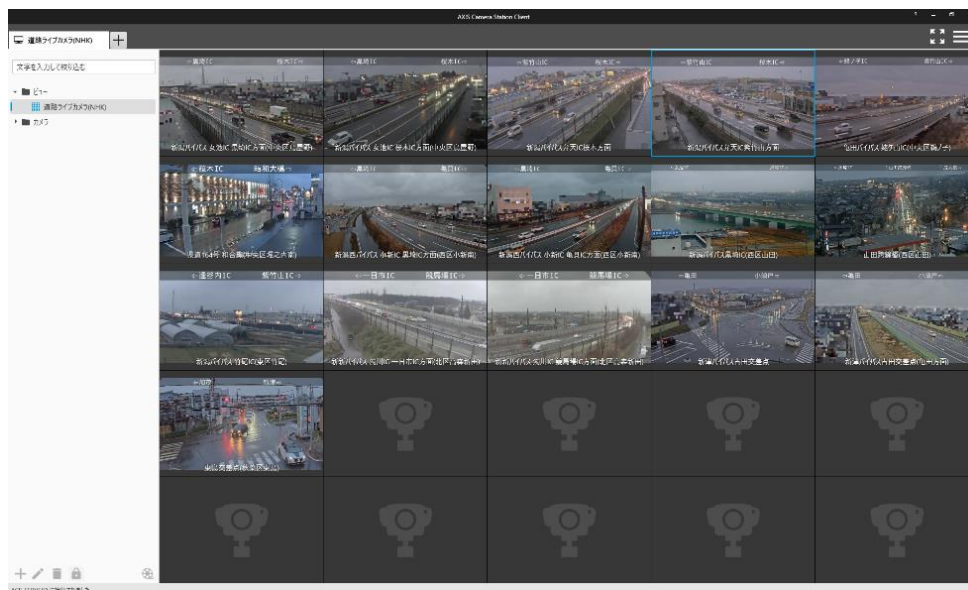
AXIS Camera Station Client

道路ライブカメラ(NHK)

文字を入力して絞り込む

ビュー

道路ライブカメラ(NHK)

カメラ

新潟バイパス 女池IC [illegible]

新潟バイパス 女池IC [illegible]

新潟バイパス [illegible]

新潟バイパス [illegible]

新潟バイパス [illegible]

← 桜木IC　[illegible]

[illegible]

新潟西バイパス 小新IC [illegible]

新潟西バイパス 小新IC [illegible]

新潟西バイパス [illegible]

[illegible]

← 海老ケ瀬IC　紫竹山IC →

← 一日市IC　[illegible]

← 一日市IC　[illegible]

新潟バイパス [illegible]

新潟バイパス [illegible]

新潟バイパス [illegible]

新潟バイパス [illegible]

新潟バイパス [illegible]

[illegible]